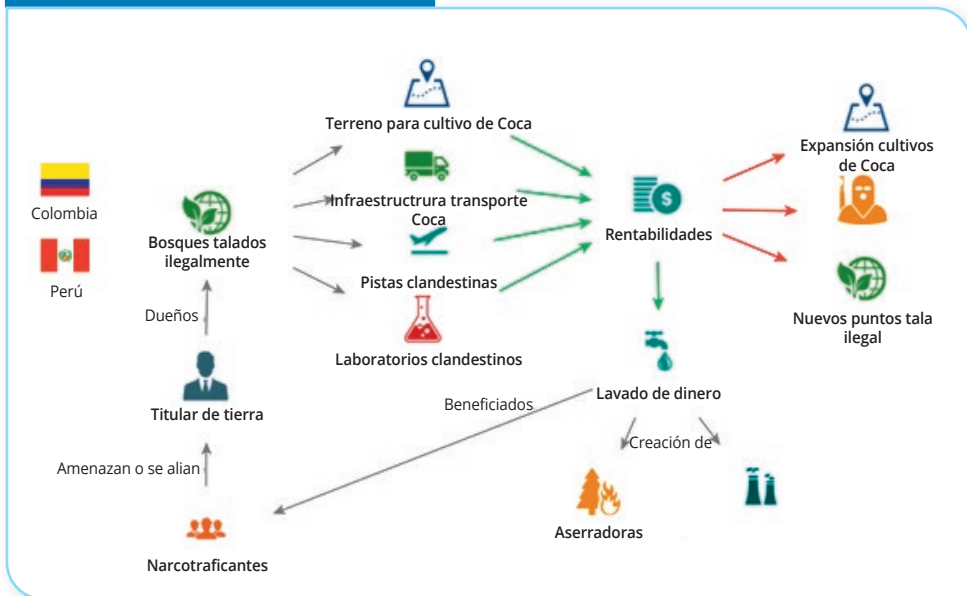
Colombia

Perú

Bosques talados ilegalmente

Dueños

Titular de tierra

Amenazan o se alian

Narcotraficantes

Terreno para cultivo de Coca

Infraestrucrura transporte Coca

Pistas clandestinas

Laboratorios clandestinos

Rentabilidades

Expansión cultivos de Coca

Nuevos puntos tala ilegal

Lavado de dinero

Beneficiados

Creación de

Aserradoras